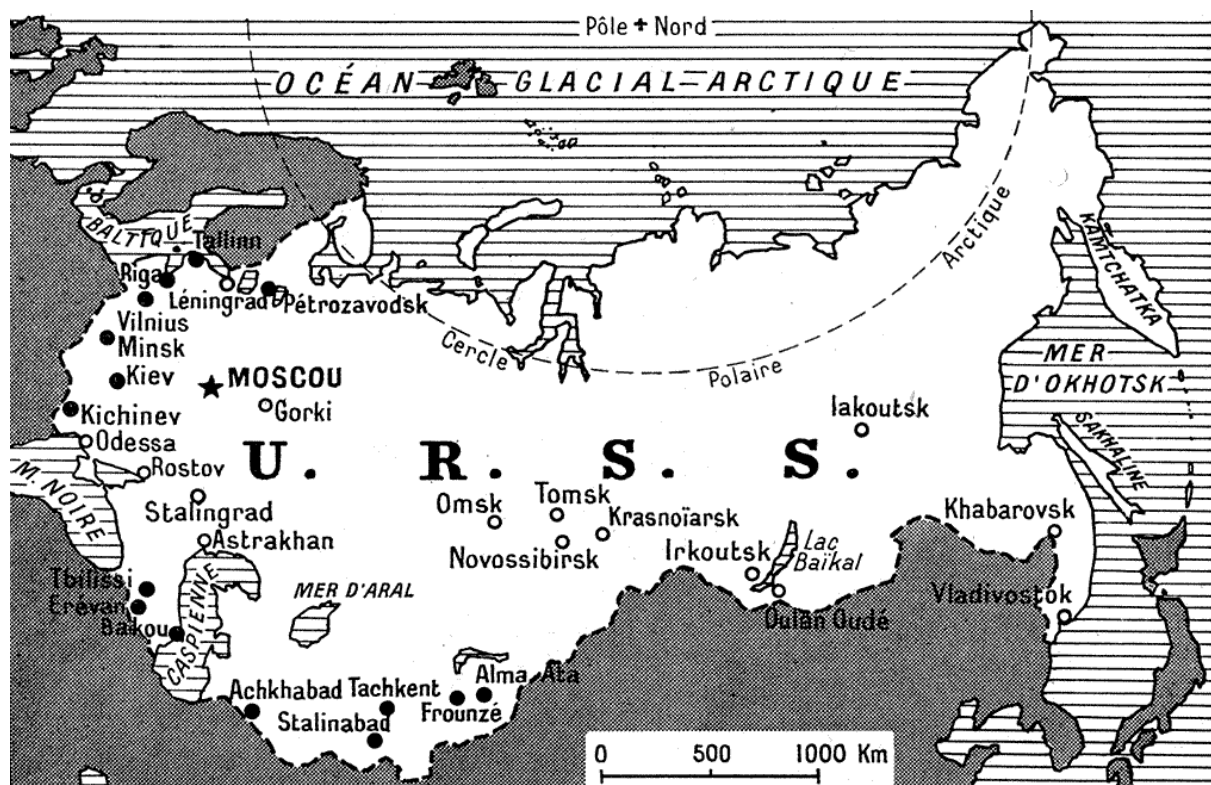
Pôle + Nord

OCÉAN GLACIAL ARCTIQUE

BALTIQUE
Tallinn
Riga
Léningrad
Pétrozavodsk
Vilnius
Minsk
Kiev
MOSCOU
Gorki
Kichinev
Odessa
Rostov
M. NOIRE

Cercle Polaire Arctique

KAMTCHATKA
MER D'OKHOTSK
SAKHALINE
Iakoutsk

U. R. S. S.

Stalingrad
Astrakhan
Omsk
Tomsk
Krasnoïarsk
Novossibirsk
Irkoutsk
Lac Baïkal
Oulan Oudé
Khabarovsk
Vladivostok
Tbilissi
Erévan
Bakou
CASPIENNE
MER D'ARAL
Achkhabad
Tachkent
Stalinabad
Alma Ata
Frounzé

0 500 1000 Km